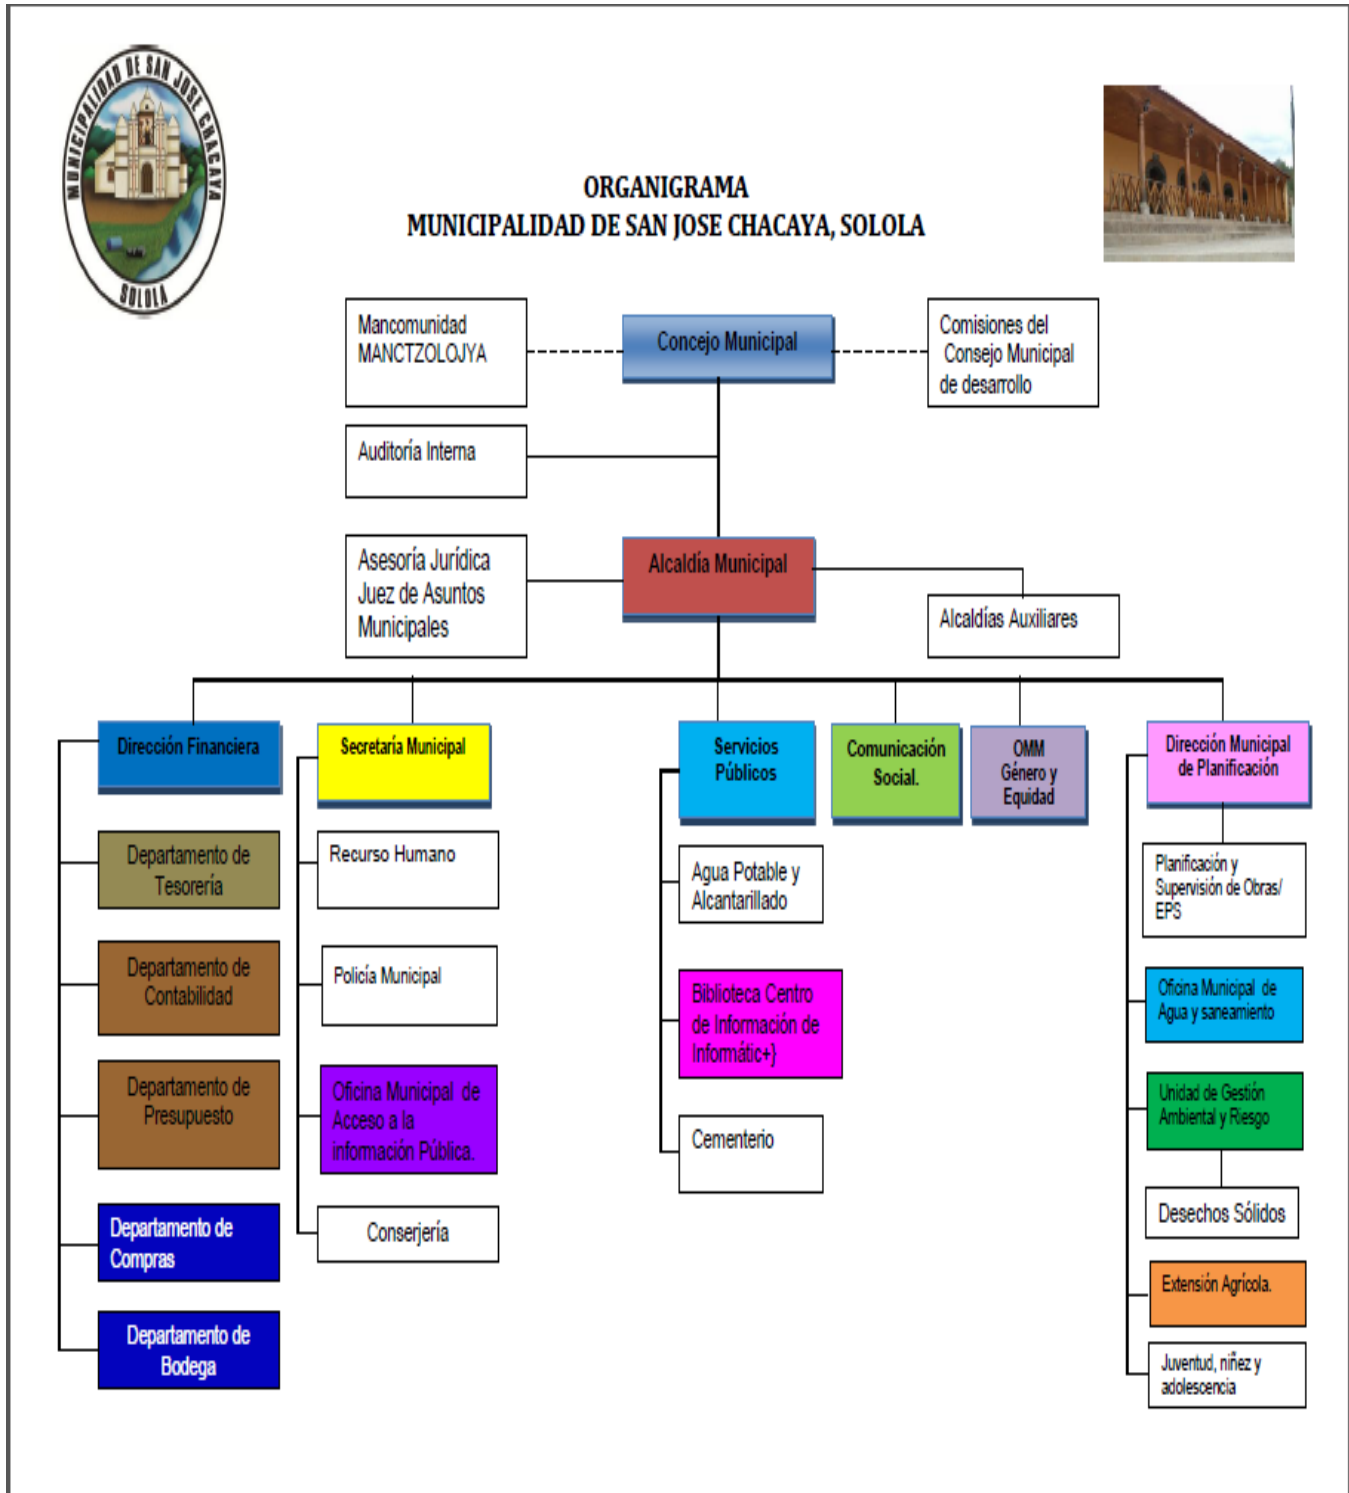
MUNICIPALIDAD DE SAN JOSE CHACAYA
SOLOLA

ORGANIGRAMA
MUNICIPALIDAD DE SAN JOSE CHACAYA, SOLOLA

Mancomunidad MANCTZOLOJYA

Concejo Municipal

Comisiones del Consejo Municipal de desarrollo

Auditoría Interna

Asesoría Jurídica Juez de Asuntos Municipales

Alcaldía Municipal

Alcaldías Auxiliares

Dirección Financiera

Departamento de Tesorería

Departamento de Contabilidad

Departamento de Presupuesto

Departamento de Compras

Departamento de Bodega

Secretaría Municipal

Recurso Humano

Policía Municipal

Oficina Municipal de Acceso a la información Pública.

Conserjería

Servicios Públicos

Agua Potable y Alcantarillado

Biblioteca Centro de Información de Informátic+}

Cementerio

Comunicación Social.

OMM Género y Equidad

Dirección Municipal de Planificación

Planificación y Supervisión de Obras/ EPS

Oficina Municipal de Agua y saneamiento

Unidad de Gestión Ambiental y Riesgo

Desechos Sólidos

Extensión Agrícola.

Juventud, niñez y adolescencia